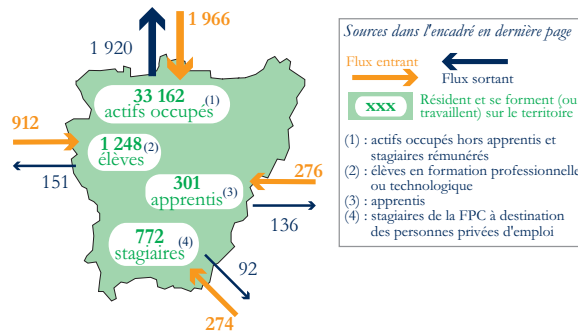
1 920
1 966
33 162 (1)
actifs occupés
912
1 248 (2)
élèves
151
301 (3)
apprentis
276
136
772 (4)
stagiaires
92
274

Sources dans l'encadré en dernière page

Flux entrant
Flux sortant
xxx Résident et se forment (ou travaillent) sur le territoire

(1) : actifs occupés hors apprentis et stagiaires rémunérés
(2) : élèves en formation professionnelle ou technologique
(3) : apprentis
(4) : stagiaires de la FPC à destination des personnes privées d'emploi